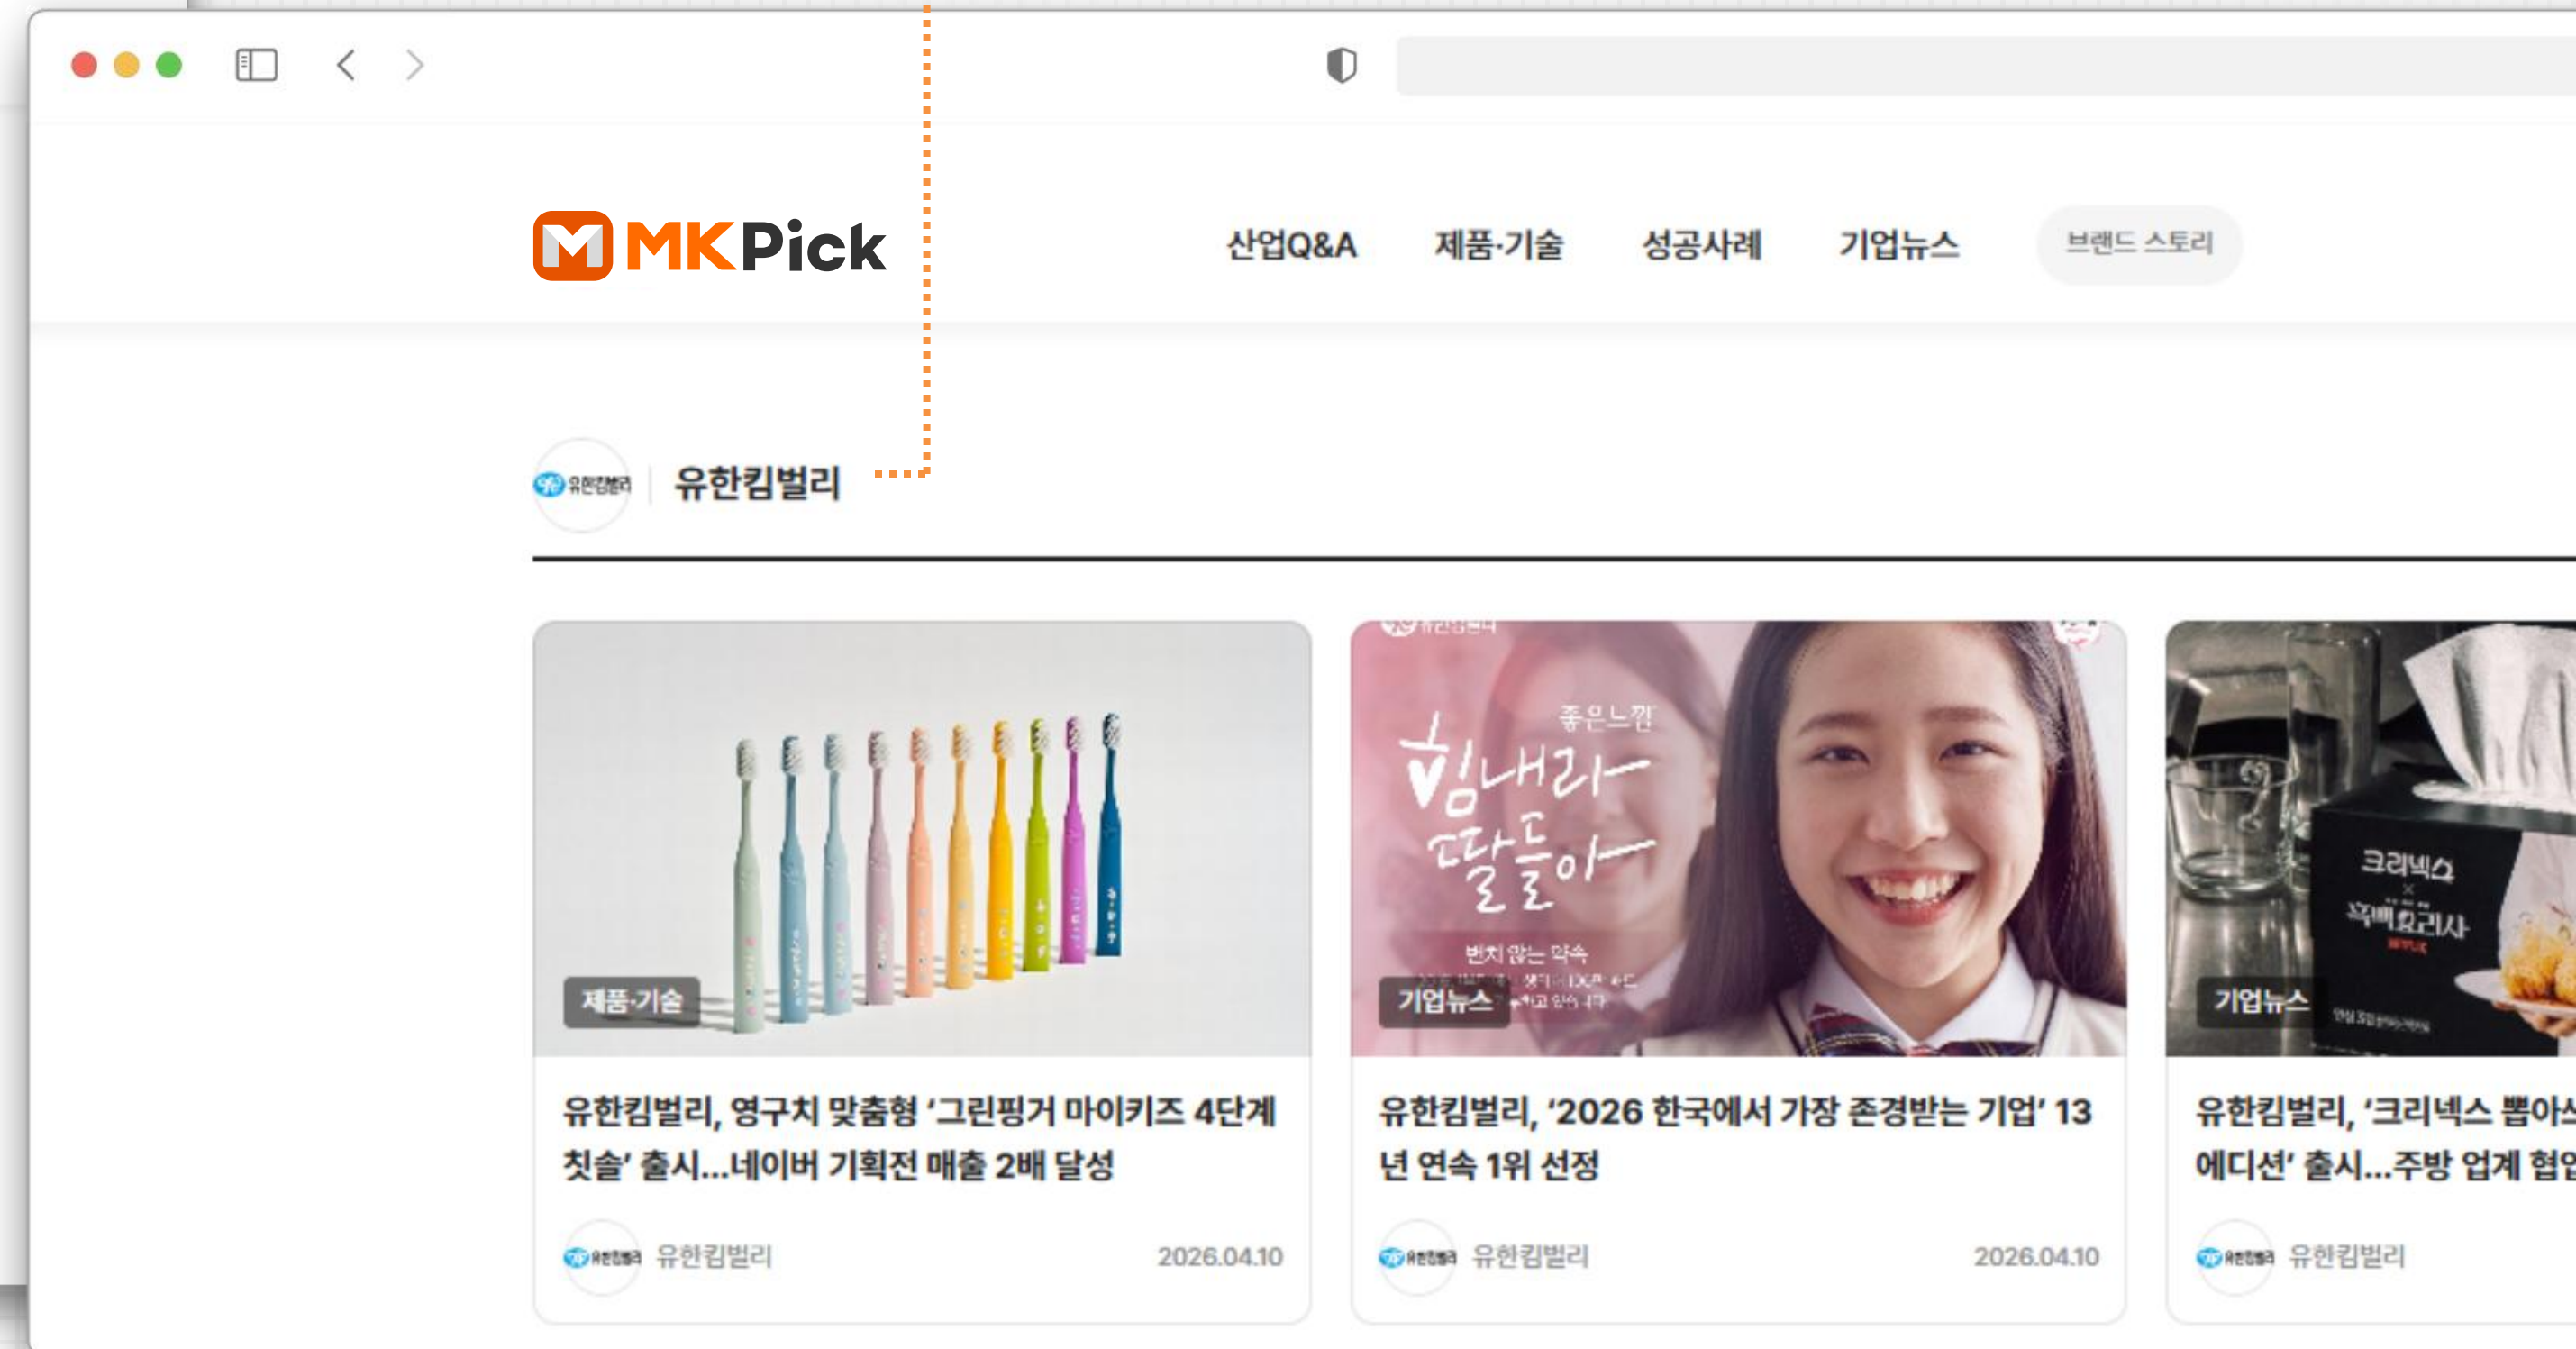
MKPick

산업Q&A 제품·기술 성공사례 기업뉴스 브랜드 스토리

유한킴벌리 유한킴벌리

제품·기술

유한킴벌리, 영구치 맞춤형 '그린핑거 마이키즈 4단계 칫솔' 출시...네이버 기획전 매출 2배 달성

유한킴벌리 유한킴벌리 2026.04.10

좋은느낌

힘내라 딸들아

변치 않는 약속

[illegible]

기업뉴스

유한킴벌리, '2026 한국에서 가장 존경받는 기업' 13년 연속 1위 선정

유한킴벌리 유한킴벌리 2026.04.10

크리넥스 × 흑백요리사

기업뉴스

유한킴벌리, '크리넥스 뽑아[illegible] 에디션' 출시...주방 업계 협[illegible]

유한킴벌리 유한킴벌리